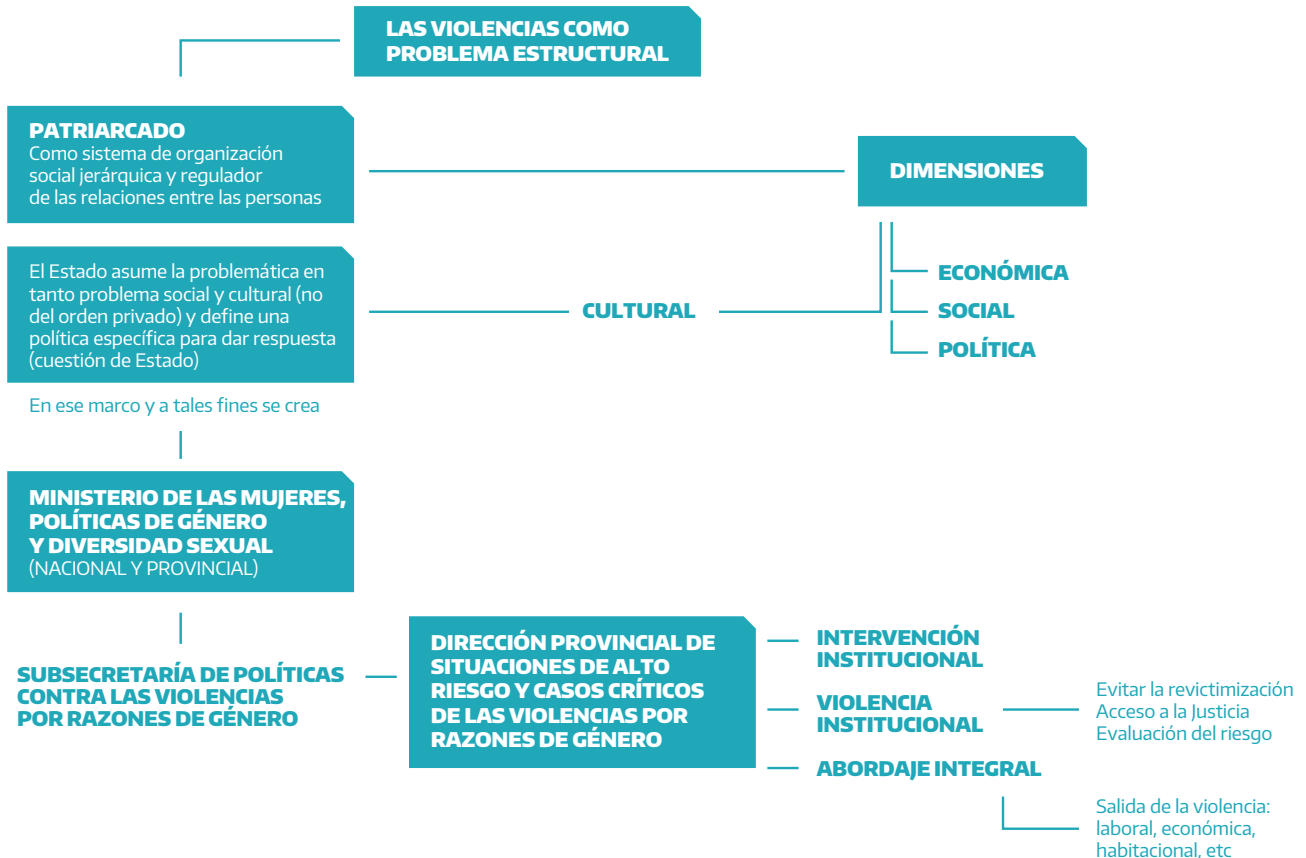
LAS VIOLENCIAS COMO PROBLEMA ESTRUCTURAL

PATRIARCADO
Como sistema de organización social jerárquica y regulador de las relaciones entre las personas

DIMENSIONES

El Estado asume la problemática en tanto problema social y cultural (no del orden privado) y define una política específica para dar respuesta (cuestión de Estado)

CULTURAL

ECONÓMICA
SOCIAL
POLÍTICA

En ese marco y a tales fines se crea

MINISTERIO DE LAS MUJERES, POLÍTICAS DE GÉNERO Y DIVERSIDAD SEXUAL
(NACIONAL Y PROVINCIAL)

SUBSECRETARÍA DE POLÍTICAS CONTRA LAS VIOLENCIAS POR RAZONES DE GÉNERO

DIRECCIÓN PROVINCIAL DE SITUACIONES DE ALTO RIESGO Y CASOS CRÍTICOS DE LAS VIOLENCIAS POR RAZONES DE GÉNERO

INTERVENCIÓN INSTITUCIONAL

VIOLENCIA INSTITUCIONAL

Evitar la revictimización
Acceso a la Justicia
Evaluación del riesgo

ABORDAJE INTEGRAL

Salida de la violencia: laboral, económica, habitacional, etc